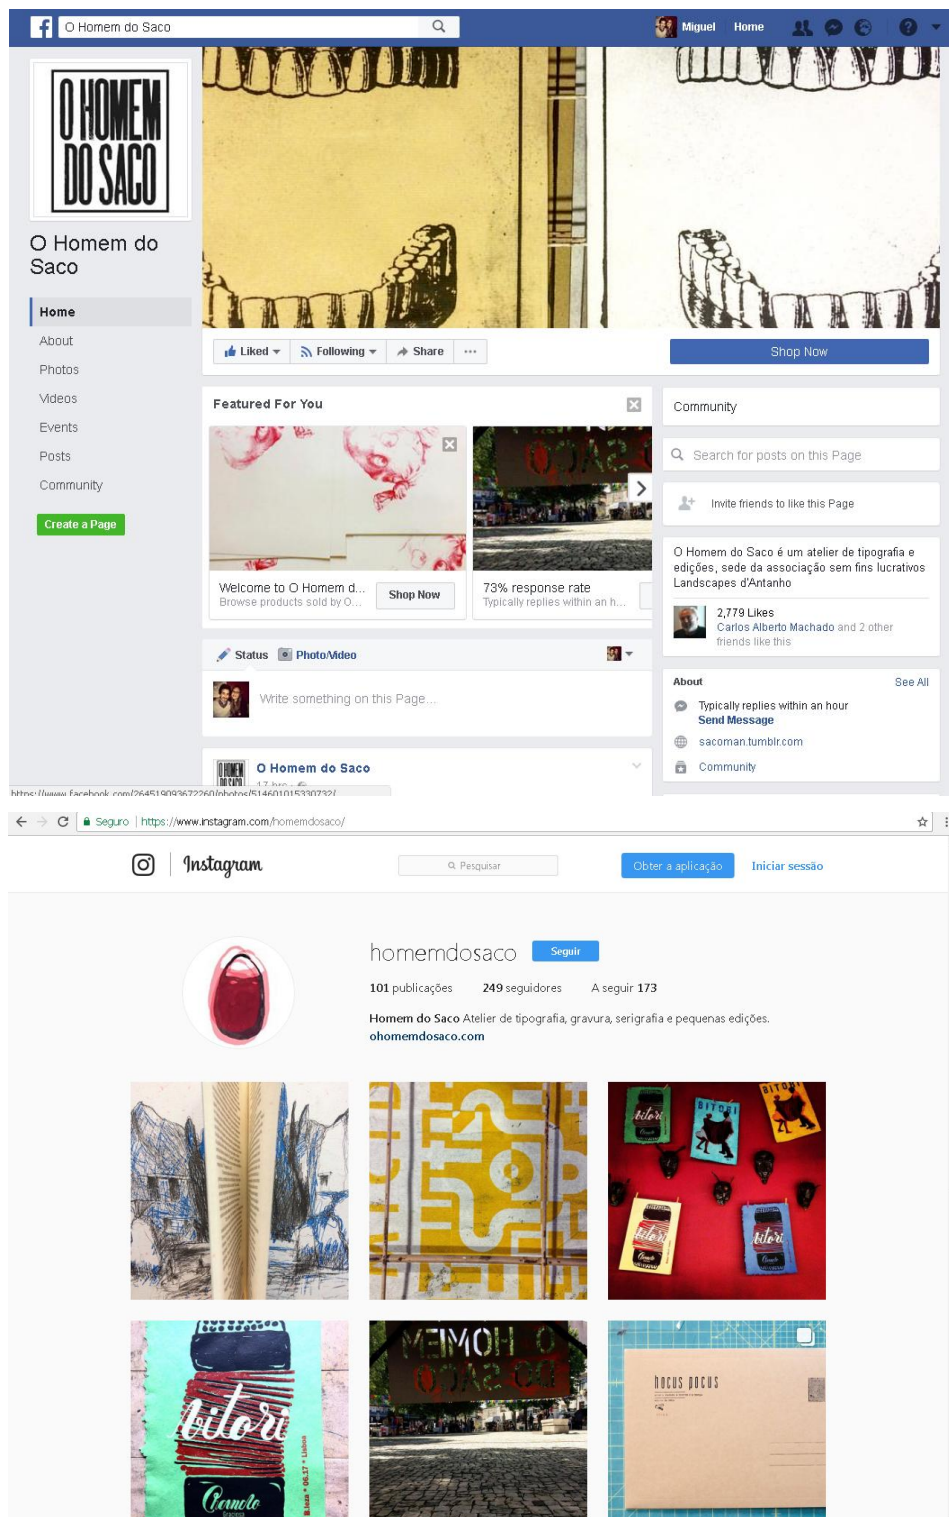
O Homem do Saco

Miguel Home

O HOMEM DO SACO

O Homem do Saco

Home
About
Photos
Videos
Events
Posts
Community

Create a Page

Liked Following Share ···

Shop Now

Featured For You

Welcome to O Homem d...
Browse products sold by O...
Shop Now

73% response rate
Typically replies within an h...

Community

Search for posts on this Page

Invite friends to like this Page

O Homem do Saco é um atelier de tipografia e edições, sede da associação sem fins lucrativos Landscapes d'Antanho

2,779 Likes
Carlos Alberto Machado and 2 other friends like this

About See All
Typically replies within an hour
Send Message
sacoman.tumblr.com
Community

Status Photo/Video

Write something on this Page...

O Homem do Saco

https://www.facebook.com/264519093672260/photos/514601015330732/

Seguro | https://www.instagram.com/homemdosaco/

Instagram

Pesquisar

Obter a aplicação Iniciar sessão

homemdosaco Seguir

101 publicações 249 seguidores A seguir 173

Homem do Saco Atelier de tipografia, gravura, serigrafia e pequenas edições.
ohomemdosaco.com

bitori

bitori

hocus pocus